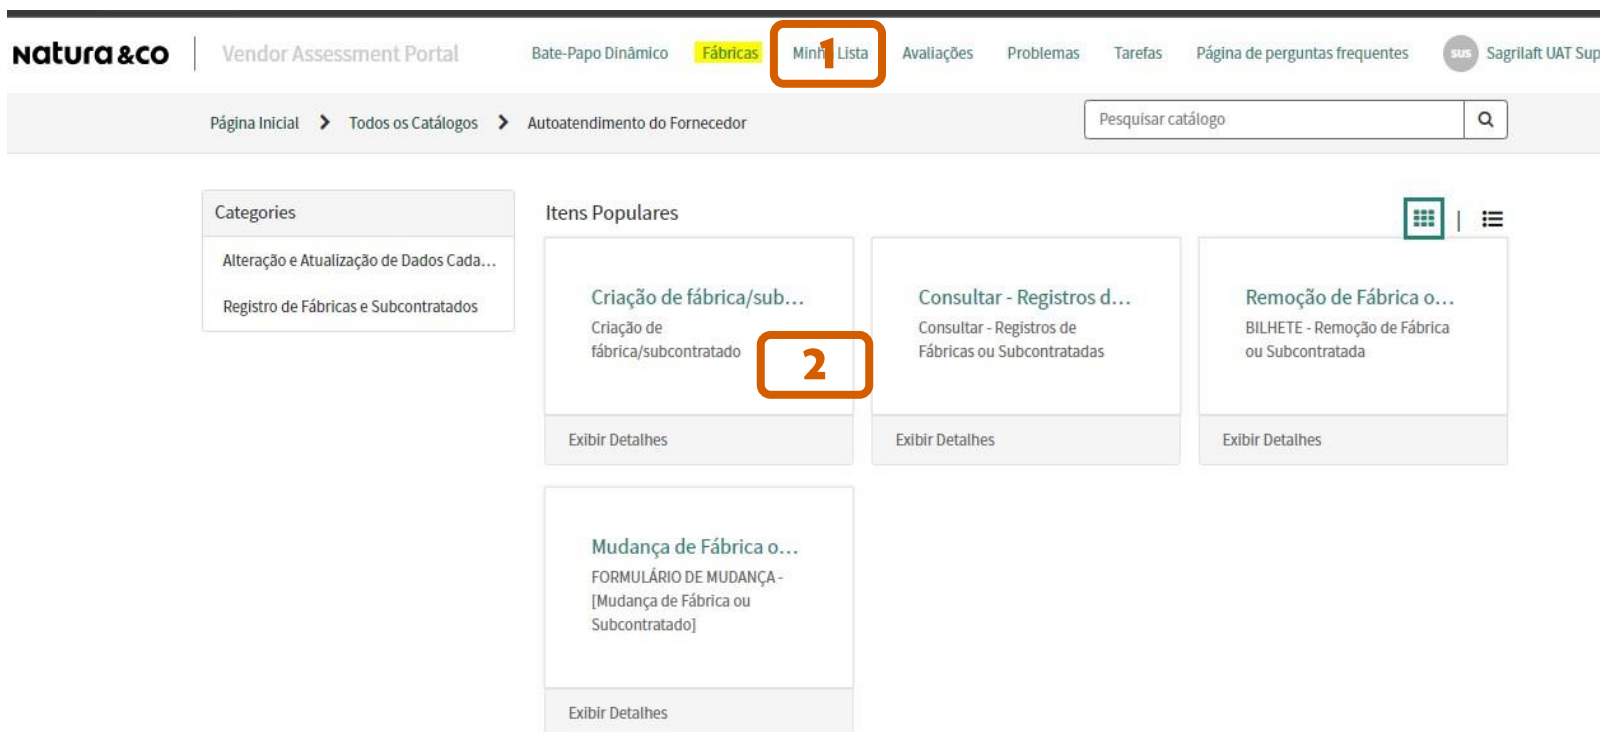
natura &co | Vendor Assessment Portal

Bate-Papo Dinâmico Fábricas Minh 1 Lista Avaliações Problemas Tarefas Página de perguntas frequentes SUS Sagrilaft UAT Sup

Página Inicial > Todos os Catálogos > Autoatendimento do Fornecedor

Pesquisar catálogo

Categories

Alteração e Atualização de Dados Cada...

Registro de Fábricas e Subcontratados

Itens Populares

Criação de fábrica/sub...
Criação de fábrica/subcontratado
2
Exibir Detalhes

Consultar - Registros d...
Consultar - Registros de Fábricas ou Subcontratadas
Exibir Detalhes

Remoção de Fábrica o...
BILHETE - Remoção de Fábrica ou Subcontratada
Exibir Detalhes

Mudança de Fábrica o...
FORMULÁRIO DE MUDANÇA - [Mudança de Fábrica ou Subcontratado]
Exibir Detalhes